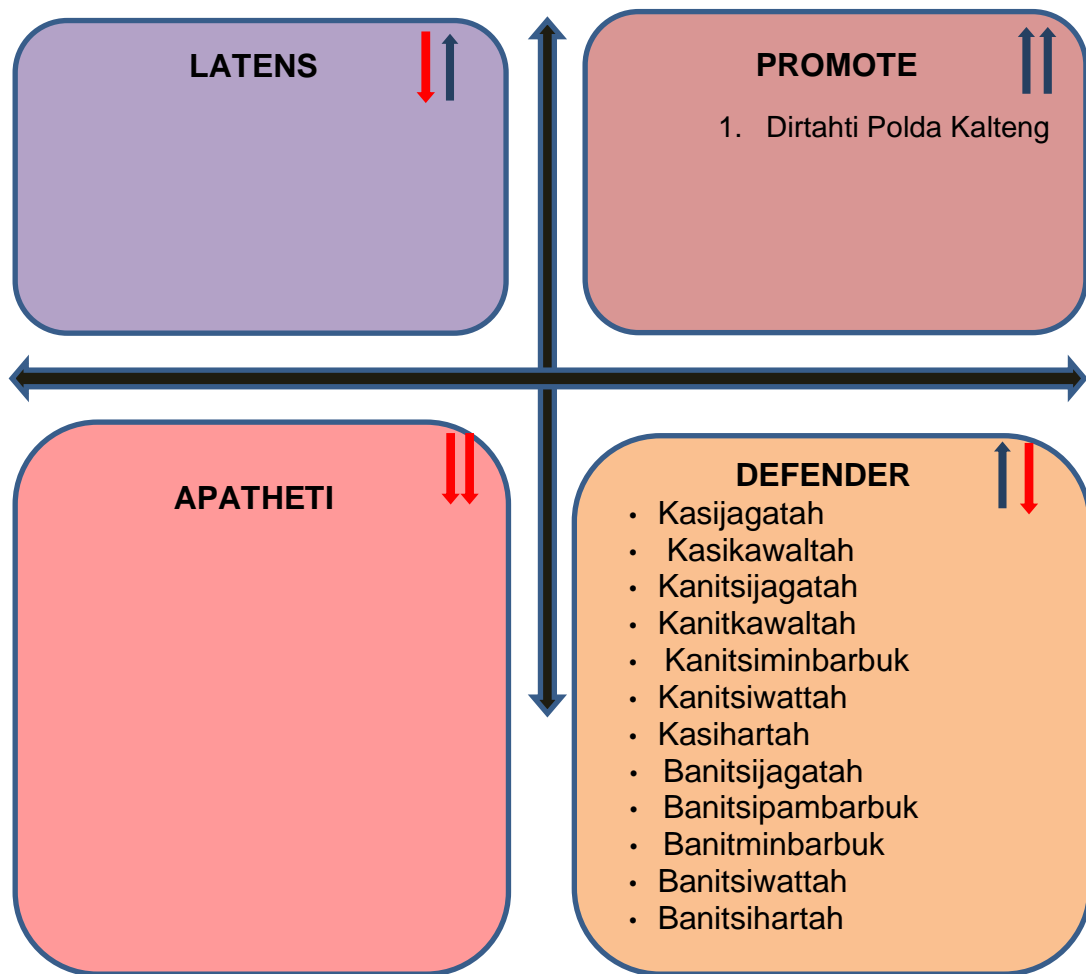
LATENS

PROMOTE

1. Dirtahti Polda Kalteng

APATHETI

DEFENDER

- Kasijagatah
- Kasikawaltah
- Kanitsijagatah
- Kanitkawaltah
- Kanitsiminbarbuk
- Kanitsiwattah
- Kasihartah
- Banitsijagatah
- Banitsipambarbuk
- Banitminbarbuk
- Banitsiwattah
- Banitsihartah